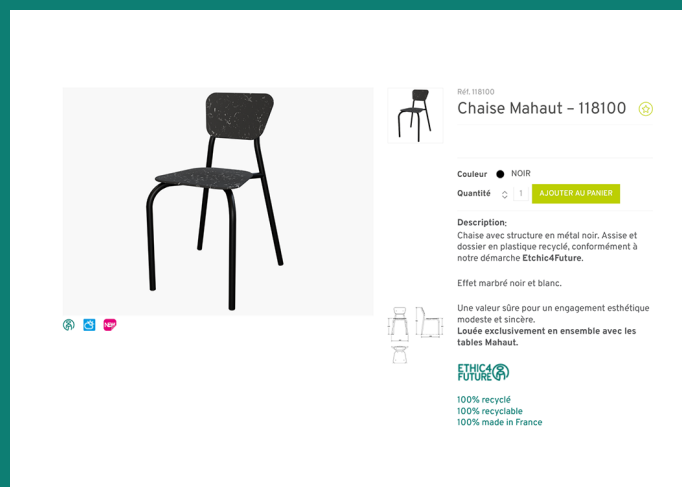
Réf. 118100

Chaise Mahaut – 118100

Couleur NOIR

Quantité 1 AJOUTER AU PANIER

Description:

Chaise avec structure en métal noir. Assise et dossier en plastique recyclé, conformément à notre démarche **Etchic4Future.**

Effet marbré noir et blanc.

Une valeur sûre pour un engagement esthétique modeste et sincère.
**Louée exclusivement en ensemble avec les tables Mahaut.**

ETHIC4 FUTURE

100% recyclé
100% recyclable
100% made in France